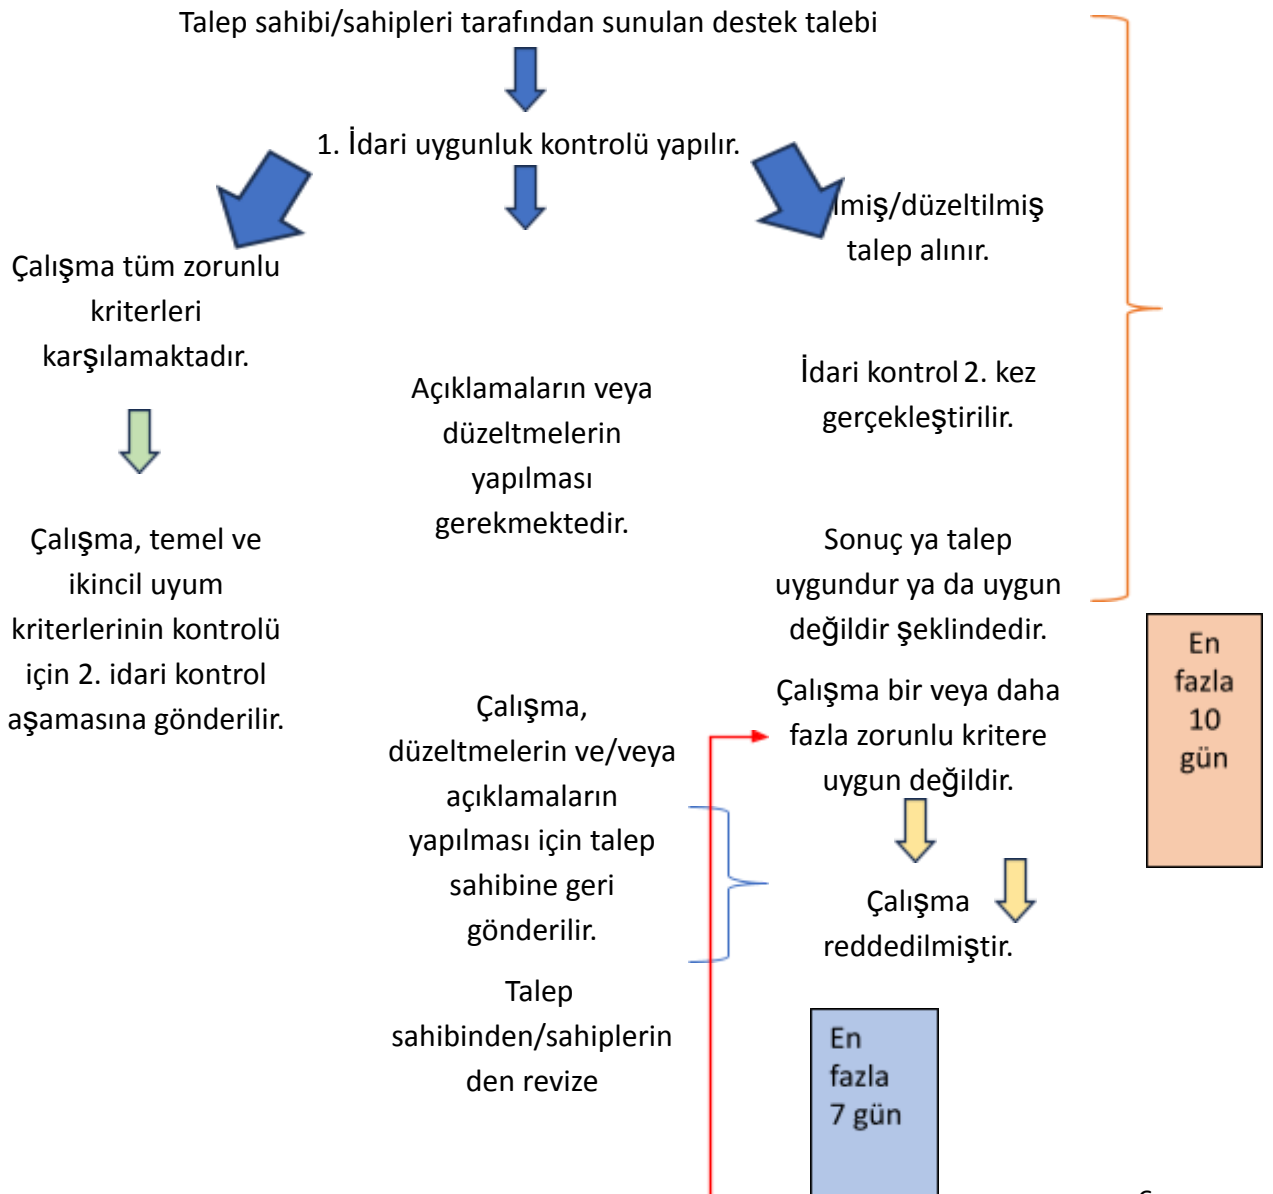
Talep sahibi/sahipleri tarafından sunulan destek talebi

1. İdari uygunluk kontrolü yapılır.

Çalışma tüm zorunlu kriterleri karşılamaktadır.

Çalışma, temel ve ikincil uyum kriterlerinin kontrolü için 2. idari kontrol aşamasına gönderilir.

Açıklamaların veya düzeltmelerin yapılması gerekmektedir.

Çalışma, düzeltmelerin ve/veya açıklamaların yapılması için talep sahibine geri gönderilir.

Talep sahibinden/sahiplerinden revize

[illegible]lmiş/düzeltilmiş talep alınır.

İdari kontrol 2. kez gerçekleştirilir.

Sonuç ya talep uygundur ya da uygun değildir şeklindedir.

Çalışma bir veya daha fazla zorunlu kritere uygun değildir.

Çalışma reddedilmiştir.

En fazla 10 gün

En fazla 7 gün